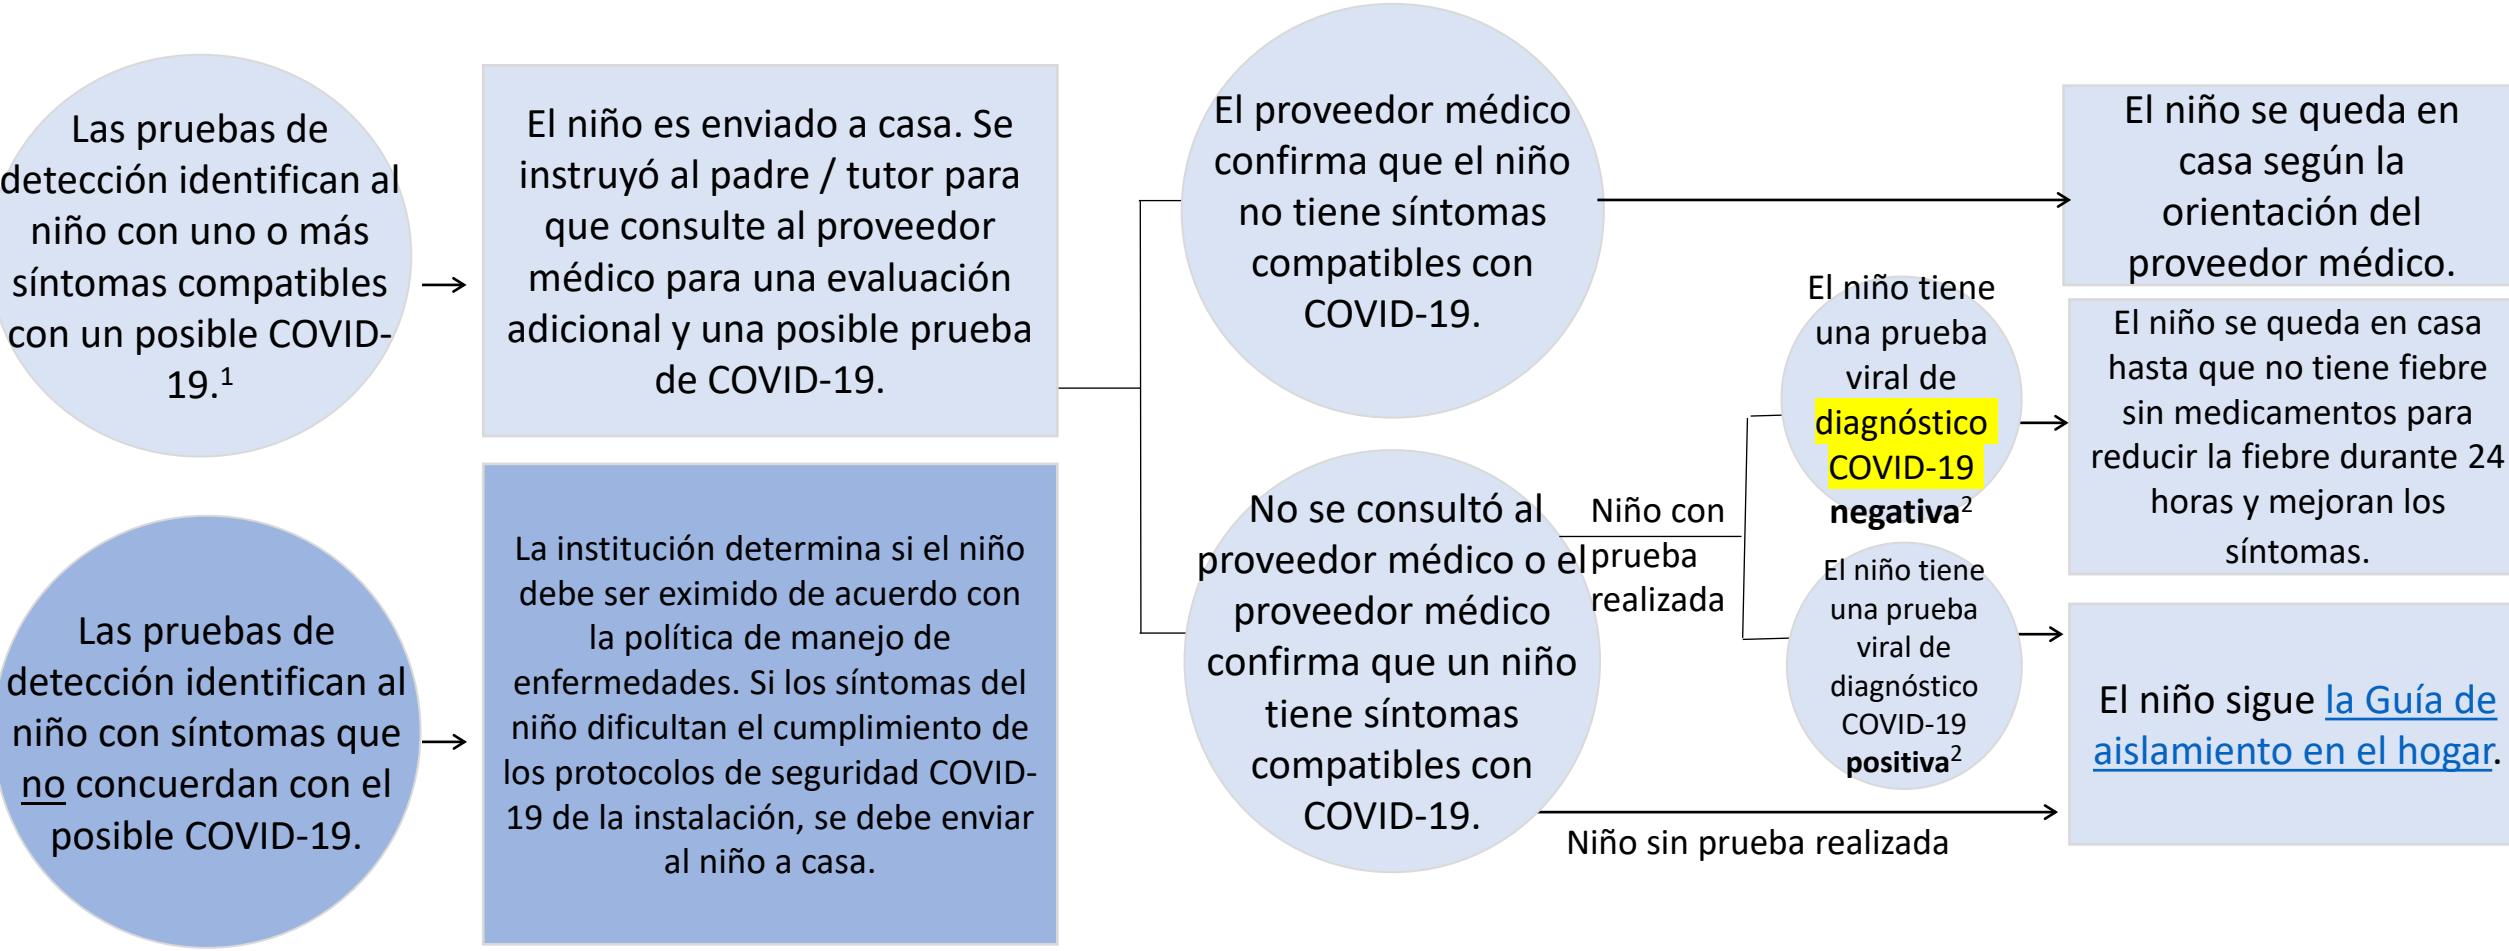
Las pruebas de detección identifican al niño con uno o más síntomas compatibles con un posible COVID-19.$^1$

El niño es enviado a casa. Se instruyó al padre / tutor para que consulte al proveedor médico para una evaluación adicional y una posible prueba de COVID-19.

El proveedor médico confirma que el niño no tiene síntomas compatibles con COVID-19.

El niño se queda en casa según la orientación del proveedor médico.

No se consultó al proveedor médico o el proveedor médico confirma que un niño tiene síntomas compatibles con COVID-19.

Niño con prueba realizada

El niño tiene una prueba viral de diagnóstico COVID-19 **negativa**$^2$

El niño se queda en casa hasta que no tiene fiebre sin medicamentos para reducir la fiebre durante 24 horas y mejoran los síntomas.

El niño tiene una prueba viral de diagnóstico COVID-19 **positiva**$^2$

El niño sigue la Guía de aislamiento en el hogar.

Niño sin prueba realizada

Las pruebas de detección identifican al niño con síntomas que no concuerdan con el posible COVID-19.

La institución determina si el niño debe ser eximido de acuerdo con la política de manejo de enfermedades. Si los síntomas del niño dificultan el cumplimiento de los protocolos de seguridad COVID-19 de la instalación, se debe enviar al niño a casa.